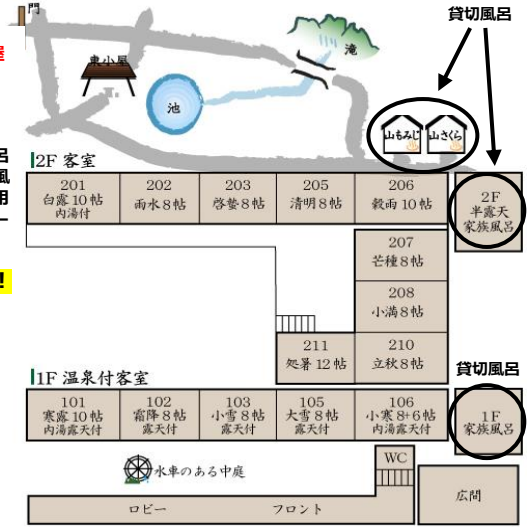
門

貸切風呂

東小屋

滝

池

山もみじ

山さくら

2F 客室

| 201 台露 10帖 内湯付 | 202 雨水 8帖 | 203 啓蟄 8帖 | 205 清明 8帖 | 206 穀雨 10帖 |
|---|---|---|---|---|

2F 半露天 家族風呂

207 芒種 8帖

208 小満 8帖

211 処暑 12帖

210 立秋 8帖

貸切風呂

1F 温泉付客室

| 101 寒露 10帖 内湯露天付 | 102 霜降 8帖 露天付 | 103 小雪 8帖 露天付 | 105 大雪 8帖 露天付 | 106 小寒 8+6帖 内湯露天付 |
|---|---|---|---|---|

1F 家族風呂

水車のある中庭

WC

ロビー

フロント

広間